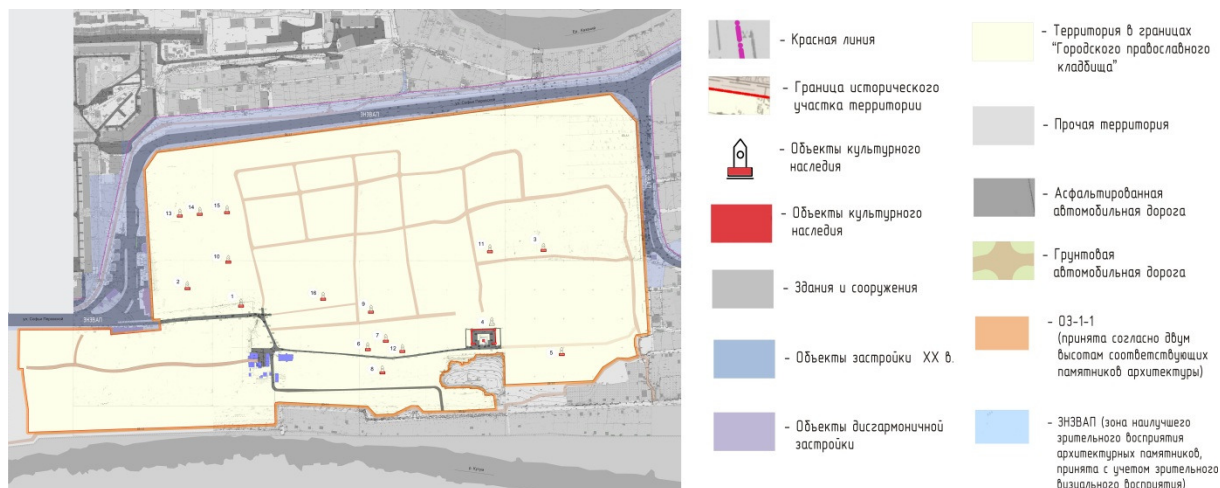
ЗНЗВАП

ЗНЗВАП

13 14 15

10

2

1

16

9

11

3

4

7

6

12

8

5

- Красная линия

- Граница исторического участка территории

- Объекты культурного наследия

- Объекты культурного наследия

- Здания и сооружения

- Объекты застройки XX в.

- Объекты дисгармоничной застройки

- Территория в границах "Городского православного кладбища"

- Прочая территория

- Асфальтированная автомобильная дорога

- Грунтовая автомобильная дорога

- ОЗ-1-1 (принята согласно двум высотам соответствующих памятников архитектуры)

- ЗНЗВАП (зона наилучшего зрительного восприятия архитектурных памятников, принята с учетом зрительного визуального восприятия)